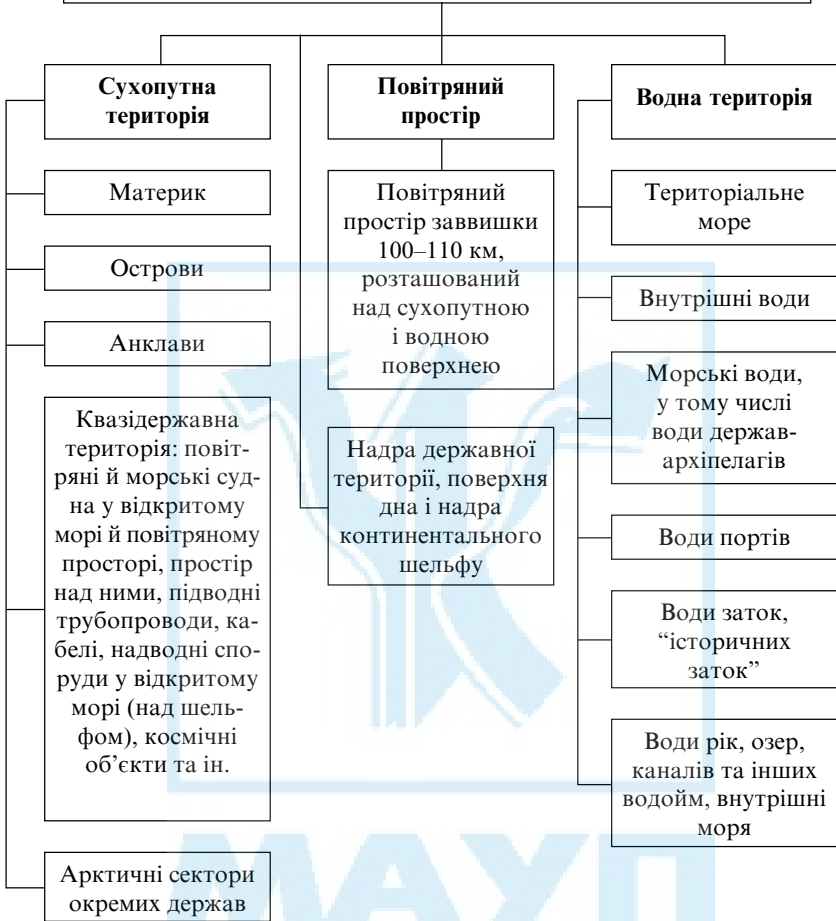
**Сухопутна територія**

Материк

Острови

Анклави

Квазідержавна територія: повітряні й морські судна у відкритому морі й повітряному просторі, простір над ними, підводні трубопроводи, кабелі, надводні споруди у відкритому морі (над шельфом), космічні об'єкти та ін.

Арктичні сектори окремих держав

**Повітряний простір**

Повітряний простір заввишки 100–110 км, розташований над сухопутною і водною поверхнею

Надра державної території, поверхня дна і надра континентального шельфу

**Водна територія**

Територіальне море

Внутрішні води

Морські води, у тому числі води держав-архіпелагів

Води портів

Води заток, "історичних заток"

Води рік, озер, каналів та інших водойм, внутрішні моря

МАУП